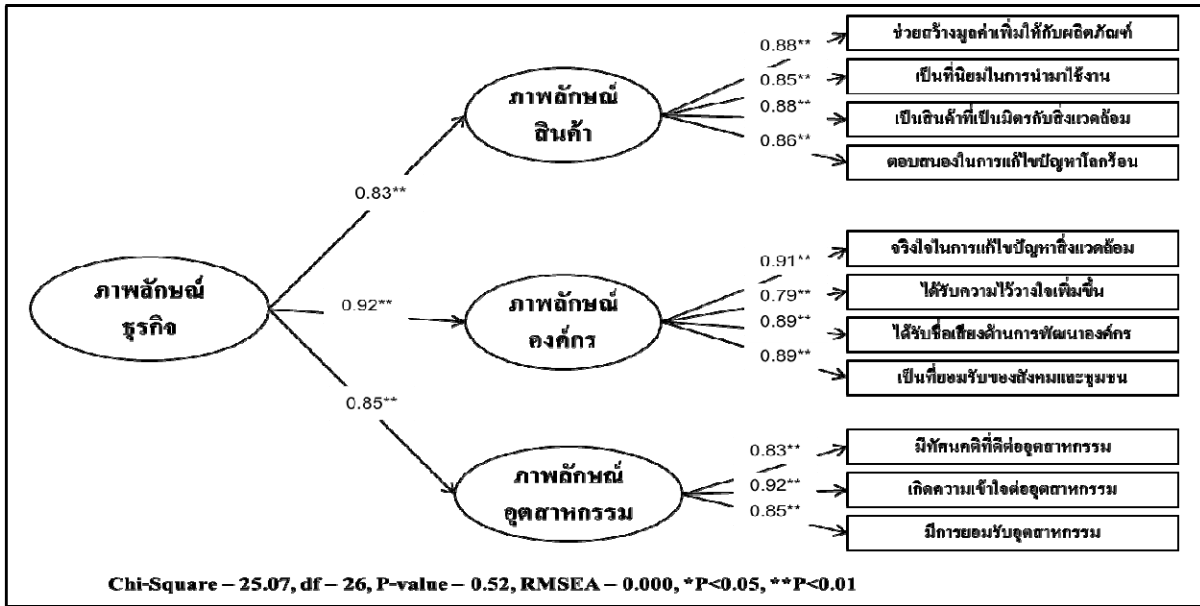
ภาพลักษณ์ธุรกิจ

0.83**

0.92**

0.85**

ภาพลักษณ์สินค้า

0.88**
0.85**
0.88**
0.86**

ช่วยสร้างมูลค่าเพิ่มให้กับผลิตภัณฑ์

เป็นที่นิยมในการนำมาใช้งาน

เป็นสินค้าที่เป็นมิตรกับสิ่งแวดล้อม

ตอบสนองในการแก้ไขปัญหาโลกร้อน

ภาพลักษณ์องค์กร

0.91**
0.79**
0.89**
0.89**

จริงใจในการแก้ไขปัญหาสิ่งแวดล้อม

ได้รับความไว้วางใจเพิ่มขึ้น

ได้รับชื่อเสียงด้านการพัฒนาองค์กร

เป็นที่ยอมรับของสังคมและชุมชน

ภาพลักษณ์อุตสาหกรรม

0.83**
0.92**
0.85**

มีทัศนคติที่ดีต่ออุตสาหกรรม

เกิดความเข้าใจต่ออุตสาหกรรม

มีการยอมรับอุตสาหกรรม

Chi-Square – 25.07, df – 26, P-value – 0.52, RMSEA – 0.000, *P<0.05, **P<0.01